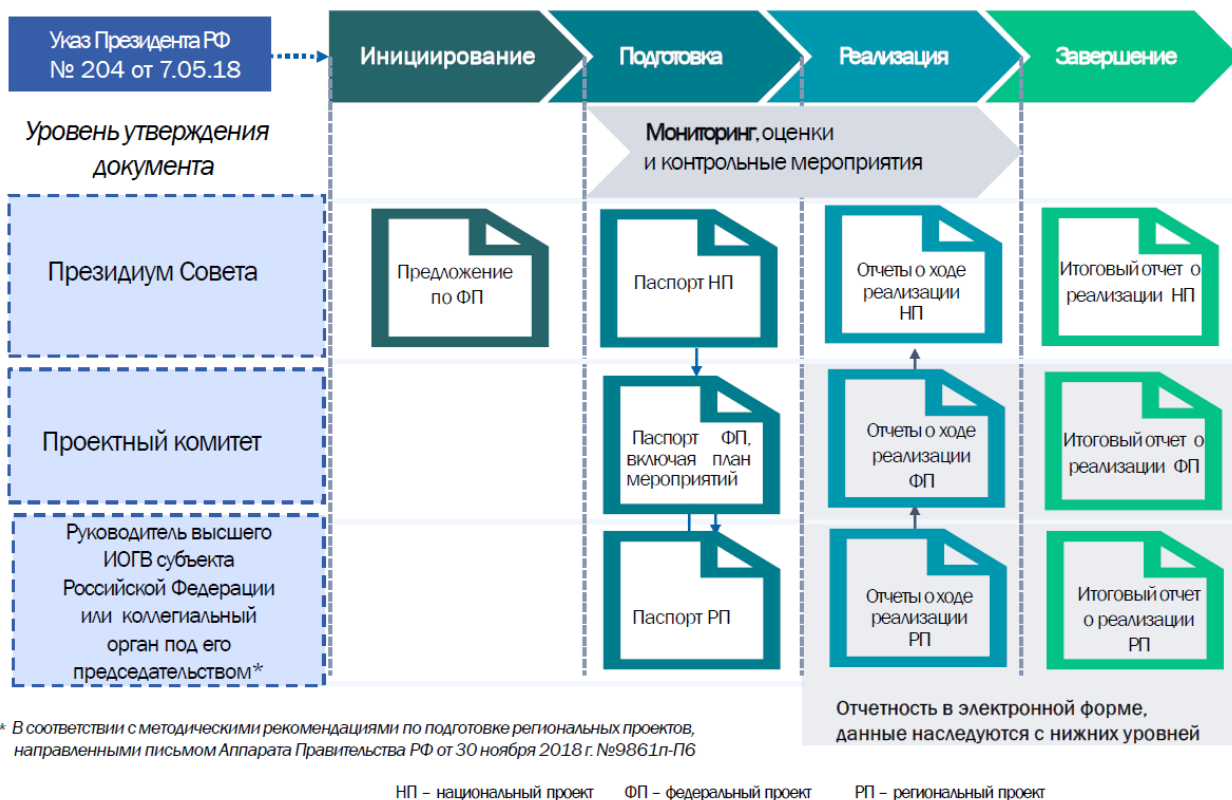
Указ Президента РФ № 204 от 7.05.18

Инициирование

Подготовка

Реализация

Завершение

Уровень утверждения документа

Мониторинг, оценки и контрольные мероприятия

Президиум Совета

Предложение по ФП

Паспорт НП

Отчеты о ходе реализации НП

Итоговый отчет о реализации НП

Проектный комитет

Паспорт ФП, включая план мероприятий

Отчеты о ходе реализации ФП

Итоговый отчет о реализации ФП

Руководитель высшего ИОГВ субъекта Российской Федерации или коллегиальный орган под его председательством*

Паспорт РП

Отчеты о ходе реализации РП

Итоговый отчет о реализации РП

Отчетность в электронной форме, данные наследуются с нижних уровней

* В соответствии с методическими рекомендациями по подготовке региональных проектов, направленными письмом Аппарата Правительства РФ от 30 ноября 2018 г. №9861п-П6

НП – национальный проект ФП – федеральный проект РП – региональный проект